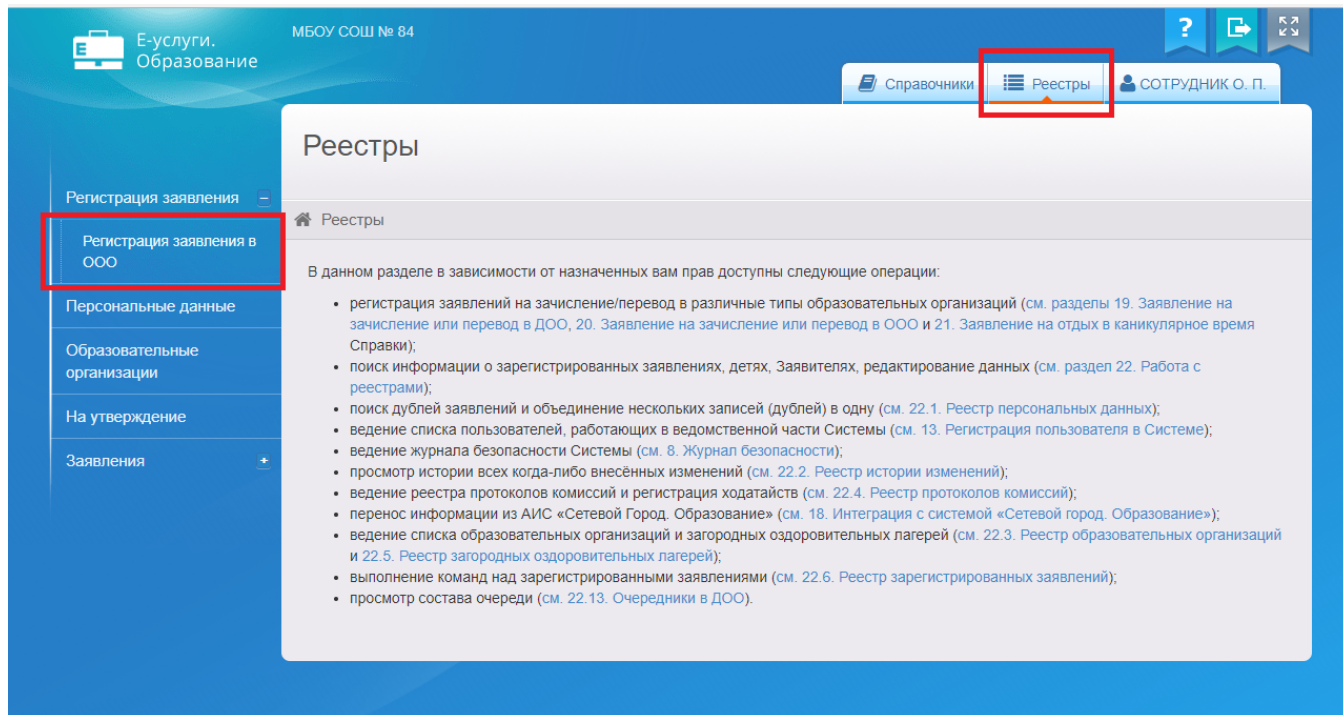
Е-услуги. Образование

МБОУ СОШ № 84

?

Справочники

Реестры

СОТРУДНИК О. П.

Регистрация заявления

Регистрация заявления в ООО

Персональные данные

Образовательные организации

На утверждение

Заявления

Реестры

Реестры

В данном разделе в зависимости от назначенных вам прав доступны следующие операции:

- регистрация заявлений на зачисление/перевод в различные типы образовательных организаций (см. разделы 19. Заявление на зачисление или перевод в ДОО, 20. Заявление на зачисление или перевод в ООО и 21. Заявление на отдых в каникулярное время Справки);
- поиск информации о зарегистрированных заявлениях, детях, Заявителях, редактирование данных (см. раздел 22. Работа с реестрами);
- поиск дублей заявлений и объединение нескольких записей (дублей) в одну (см. 22.1. Реестр персональных данных);
- ведение списка пользователей, работающих в ведомственной части Системы (см. 13. Регистрация пользователя в Системе);
- ведение журнала безопасности Системы (см. 8. Журнал безопасности);
- просмотр истории всех когда-либо внесённых изменений (см. 22.2. Реестр истории изменений);
- ведение реестра протоколов комиссий и регистрация ходатайств (см. 22.4. Реестр протоколов комиссий);
- перенос информации из АИС «Сетевой Город. Образование» (см. 18. Интеграция с системой «Сетевой город. Образование»);
- ведение списка образовательных организаций и загородных оздоровительных лагерей (см. 22.3. Реестр образовательных организаций и 22.5. Реестр загородных оздоровительных лагерей);
- выполнение команд над зарегистрированными заявлениями (см. 22.6. Реестр зарегистрированных заявлений);
- просмотр состава очереди (см. 22.13. Очередники в ДОО).